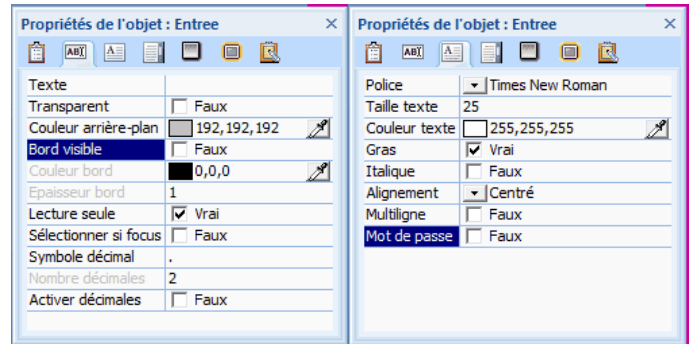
Propriétés de l'objet : Entree ×

| | |
|---|---|
| Texte | |
| Transparent | Faux |
| Couleur arrière-plan | 192,192,192 |
| Bord visible | Faux |
| Couleur bord | 0,0,0 |
| Epaisseur bord | 1 |
| Lecture seule | Vrai |
| Sélectionner si focus | Faux |
| Symbole décimal | . |
| Nombre décimales | 2 |
| Activer décimales | Faux |

Propriétés de l'objet : Entree ×

| | |
|---|---|
| Police | Times New Roman |
| Taille texte | 25 |
| Couleur texte | 255,255,255 |
| Gras | Vrai |
| Italique | Faux |
| Alignement | Centré |
| Multiligne | Faux |
| Mot de passe | Faux |